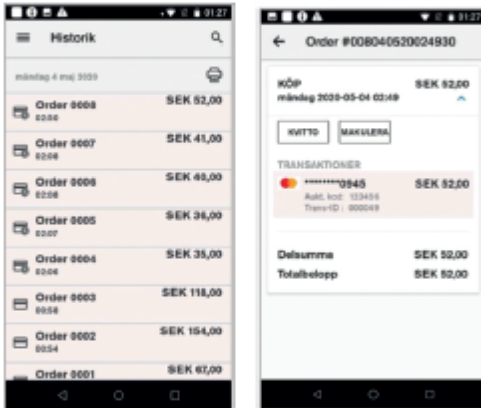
01:27

Historik

måndag 4 maj 2020

Order 0008
02:08
SEK 52,00

Order 0007
02:08
SEK 41,00

Order 0006
02:08
SEK 40,00

Order 0005
02:07
SEK 36,00

Order 0004
02:06
SEK 35,00

Order 0003
00:58
SEK 118,00

Order 0002
00:54
SEK 154,00

Order 0001
SEK 67,00

01:27

Order #008040520024930

KÖP
måndag 2020-05-04 02:49
SEK 52,00

KVITTO
MAKULERA

TRANSAKTIONER

**********0945
Aukt. kod: 123456
Trans-ID: 000049
SEK 52,00

Delsumma
SEK 52,00

Totalbelopp
SEK 52,00